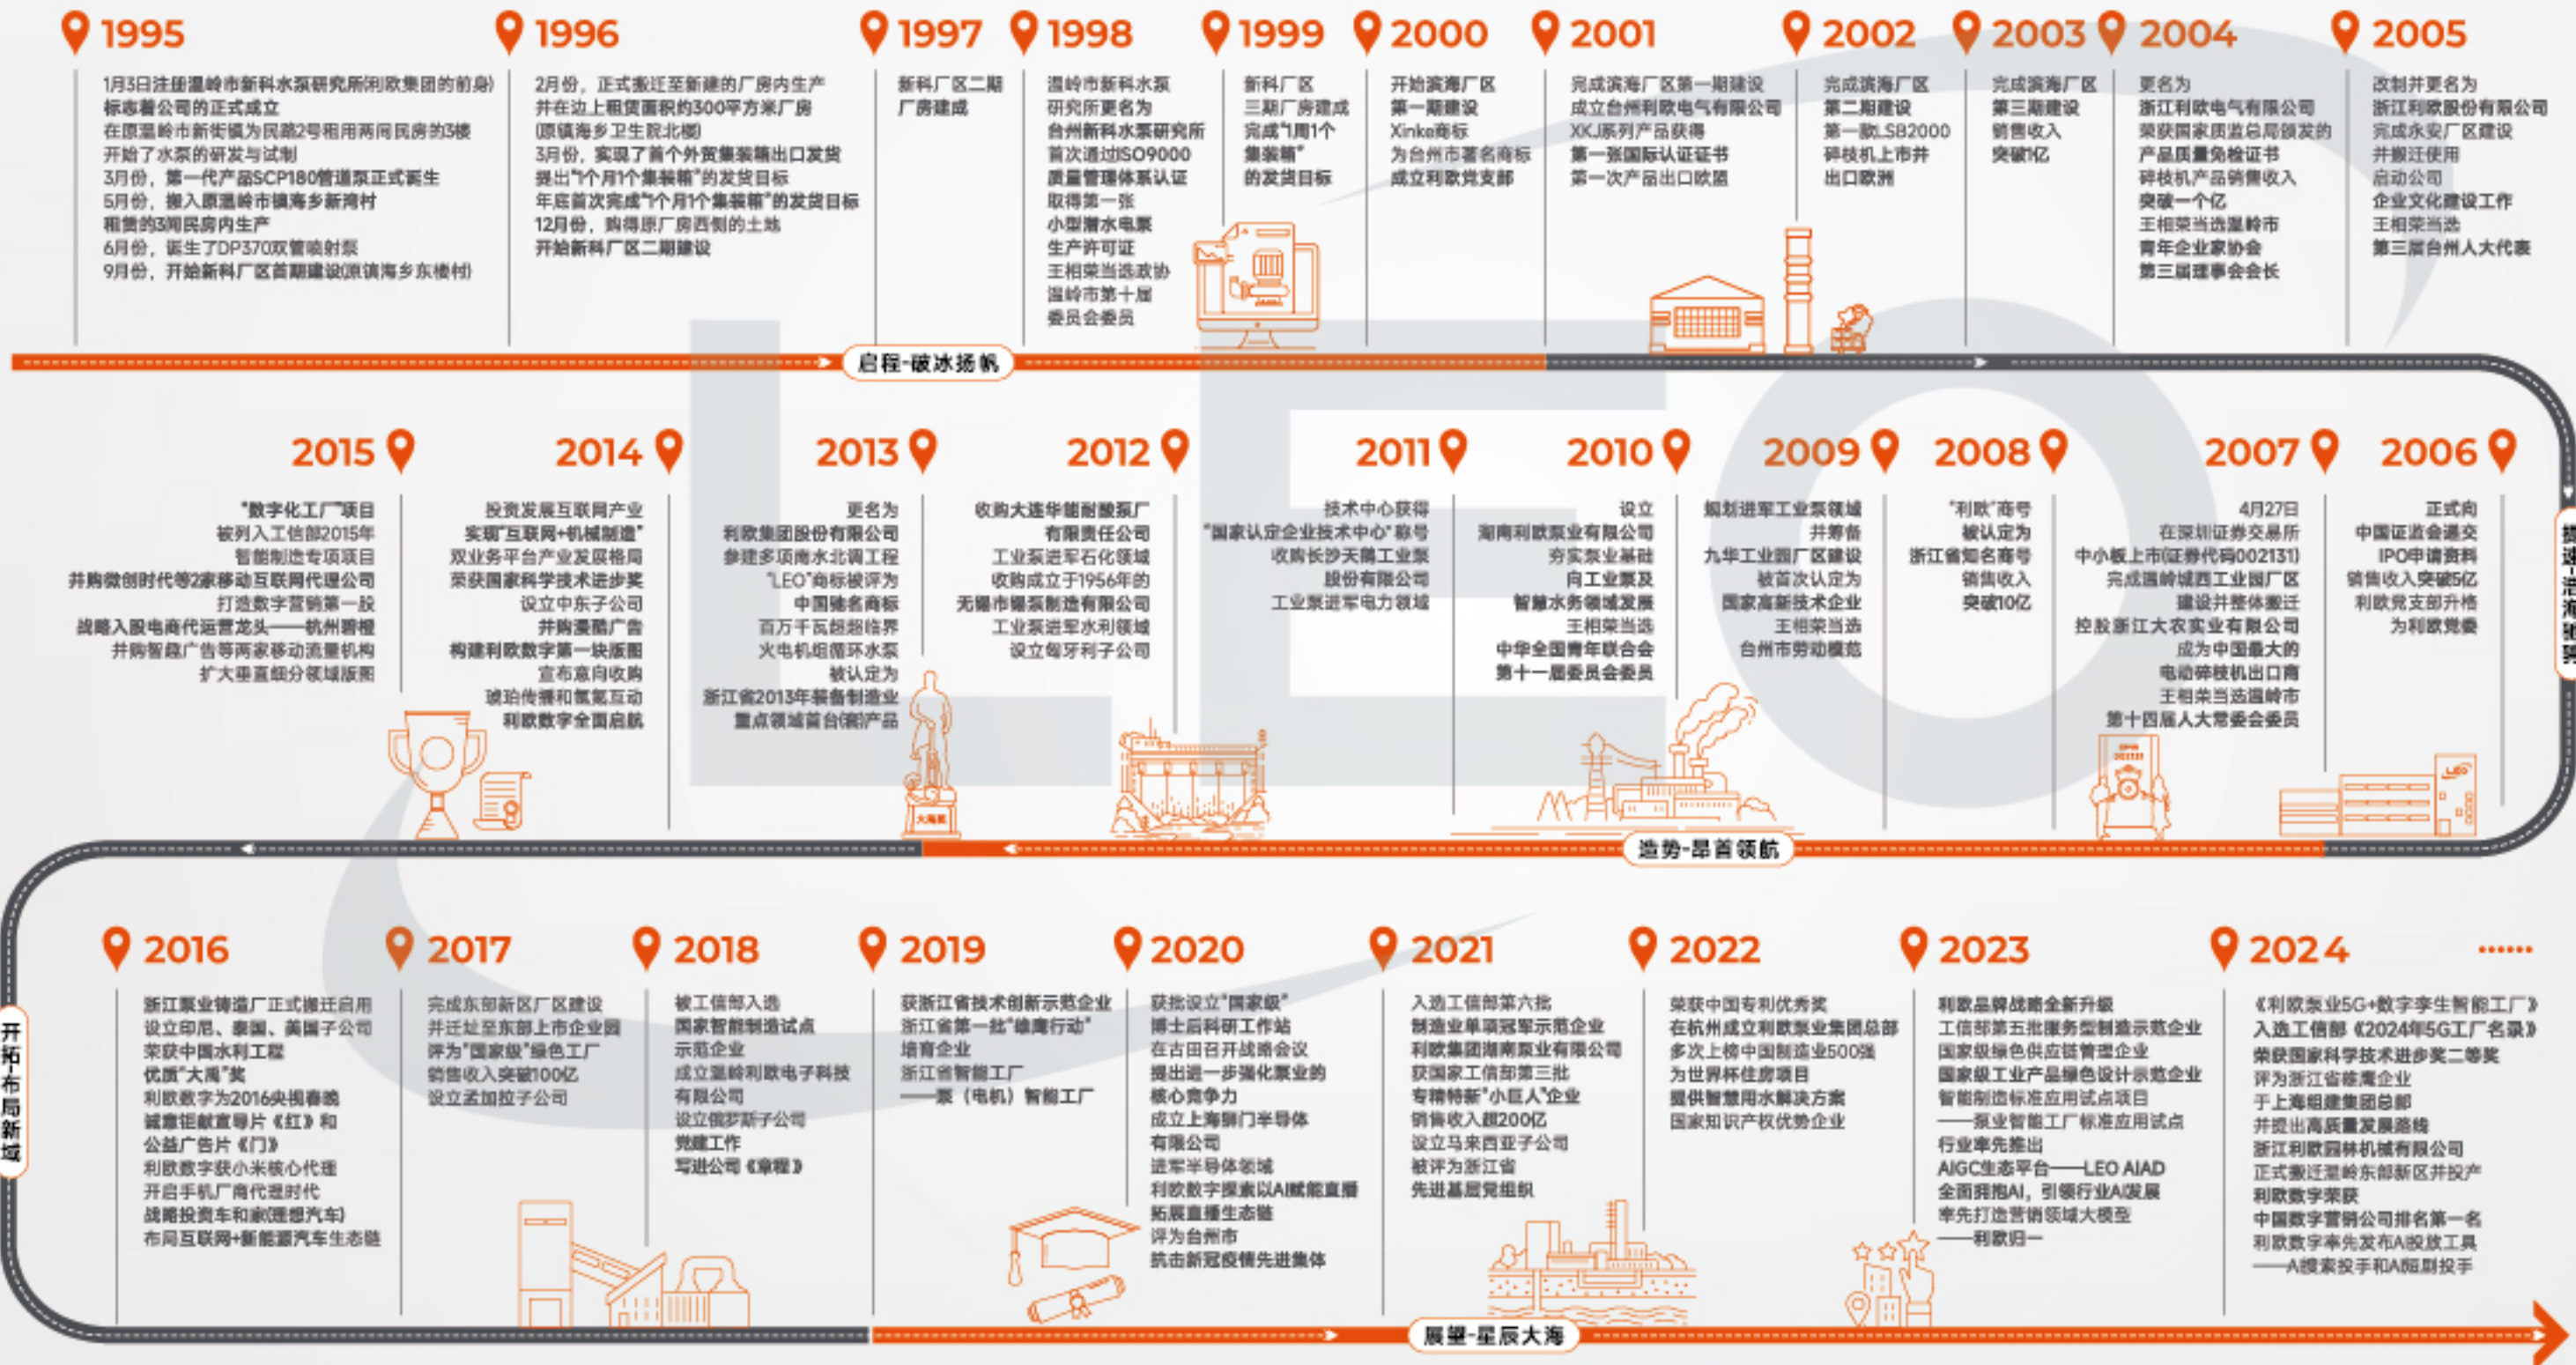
1995
1月3日注册温岭市新科水泵研究所(利欧集团的前身)
标志着公司的正式成立
在原温岭市新街镇为民路2号租用两间民房的3楼
开始了水泵的研发与试制
3月份，第一代产品SCP180管道泵正式诞生
5月份，搬入原温岭市镇海乡新芦村
租借的3间民房内生产
6月份，诞生了DP370双管喷射泵
9月份，开始新科厂区首期建设(原镇海乡东楼村)

1996
2月份，正式搬迁至新建的厂房内生产
并在边上租赁面积约300平方米厂房
(原镇海乡卫生院北侧)
3月份，实现了首个外贸集装箱出口发货
提出"1个月1个集装箱"的发货目标
年底首次完成"1个月1个集装箱"的发货目标
12月份，购得原厂房西侧的土地
开始新科厂区二期建设

1997
新科厂区二期
厂房建成

1998
温岭市新科水泵
研究所更名为
台州新科水泵研究所
首次通过ISO9000
质量管理体系认证
取得第一张
小型潜水电泵
生产许可证
王相荣当选政协
温岭市第十届
委员会委员

1999
新科厂区
三期厂房建成
完成"1周1个
集装箱"
的发货目标

2000
开始滨海厂区
第一期建设
Xinke商标
为台州市著名商标
成立利欧党支部

2001
完成滨海厂区第一期建设
成立台州利欧电气有限公司
XKJ系列产品获得
第一张国际认证证书
第一次产品出口欧盟

2002
完成滨海厂区
第二期建设
第一款LSB2000
碎枝机上市并
出口欧洲

2003
完成滨海厂区
第三期建设
销售收入
突破1亿

2004
更名为
浙江利欧电气有限公司
荣获国家质量总局颁发的
产品质量免检证书
碎枝机产品销售收入
突破一个亿
王相荣当选温岭市
青年企业家协会
第三届理事会会长

2005
改制并更名为
浙江利欧股份有限公司
完成永安厂区建设
并搬迁使用
启动公司
企业文化建设工作
王相荣当选
第三届台州人大代表

启程-破冰扬帆

2015
"数字化工厂"项目
被列入工信部2015年
智能制造专项项目
并购微创时代等2家移动互联网代理公司
打造数字营销第一股
战略入股电商代运营龙头——杭州碧橙
并购智趣广告等两家移动流量机构
扩大垂直细分领域版图

2014
投资发展互联网产业
实现"互联网+机械制造"
双业务平台产业发展格局
荣获国家科学技术进步奖
设立中东子公司
并购漫酷广告
构建利欧数字第一块版图
宣布意向收购
琥珀传播和氩氪互动
利欧数字全面启航

2013
更名为
利欧集团股份有限公司
参建多项南水北调工程
"LEO"商标被评为
中国驰名商标
百万千瓦超超临界
火电机组循环水泵
被认定为
浙江省2013年装备制造业
重点领域首台(套)产品

2012
收购大连华能耐酸泵厂
有限责任公司
工业泵进军石化领域
收购成立于1956年的
无锡市锡泵制造有限公司
工业泵进军水利领域
设立匈牙利子公司

2011
技术中心获得
"国家认定企业技术中心"称号
收购长沙天鹅工业泵
股份有限公司
工业泵进军电力领域

2010
设立
湖南利欧泵业有限公司
夯实泵业基础
向工业泵及
智慧水务领域发展
王相荣当选
中华全国青年联合会
第十一届委员会委员

2009
规划进军工业泵领域
并筹备
九华工业园厂区建设
被首次认定为
国家高新技术企业
王相荣当选
台州市劳动模范

2008
"利欧"商号
被认定为
浙江省知名商号
销售收入
突破10亿

2007
4月27日
在深圳证券交易所
中小板上市(证券代码002131)
完成温岭城西工业园厂区
建设并整体搬迁
控股浙江大农实业有限公司
成为中国最大的
电动碎枝机出口商
王相荣当选温岭市
第十四届人大常委会委员

2006
正式向
中国证监会递交
IPO申请资料
销售收入突破5亿
利欧党支部升格
为利欧党委

整合-深耕细作

造势-昂首领航

开拓-布局新域

2016
浙江泵业铸造厂正式搬迁启用
设立印尼、泰国、美国子公司
荣获中国水利工程
优质"大禹"奖
利欧数字为2016央视春晚
献礼公益宣导片《红》和
公益广告片《门》
利欧数字获小米核心代理
开启手机厂商代理时代
战略投资车和家(理想汽车)
布局互联网+新能源汽车生态链

2017
完成东部新区厂区建设
并迁址至东部上市企业园
评为"国家级"绿色工厂
销售收入突破100亿
设立孟加拉子公司

2018
被工信部入选
国家智能制造试点
示范企业
成立温岭利欧电子科技
有限公司
设立俄罗斯子公司
党建工作
写进公司《章程》

2019
获浙江省技术创新示范企业
浙江省第一批"雄鹰行动"
培育企业
浙江省智能工厂
——泵（电机）智能工厂

2020
获批设立"国家级"
博士后科研工作站
在古田召开战略会议
提出进一步强化泵业的
核心竞争力
成立上海狮门半导体
有限公司
进军半导体领域
利欧数字探索以AI赋能直播
拓展直播生态链
评为台州市
抗击新冠疫情先进集体

2021
入选工信部第六批
制造业单项冠军示范企业
利欧集团湖南泵业有限公司
获国家工信部第三批
专精特新"小巨人"企业
销售收入超200亿
设立马来西亚子公司
被评为浙江省
先进基层党组织

2022
荣获中国专利优秀奖
在杭州成立利欧泵业集团总部
多次上榜中国制造业500强
为世界杯住房项目
提供智慧用水解决方案
国家知识产权优势企业

2023
利欧品牌战略全新升级
工信部第五批服务型制造示范企业
国家级绿色供应链管理企业
国家级工业产品绿色设计示范企业
智能制造标准应用试点项目
——泵业智能工厂标准应用试点
行业率先推出
AIGC生态平台——LEO AIAD
全面拥抱AI，引领行业AI发展
率先打造营销领域大模型
——利欧归一

2024
《利欧泵业5G+数字孪生智能工厂》
入选工信部《2024年5G工厂名录》
荣获国家科学技术进步奖二等奖
评为浙江省雄鹰企业
于上海组建集团总部
并提出高质量发展路线
浙江利欧园林机械有限公司
正式搬迁温岭东部新区并投产
利欧数字荣获
中国数字营销公司排名第一名
利欧数字率先发布AI投放工具
——AI搜索投手和AI短剧投手

......

展望-星辰大海